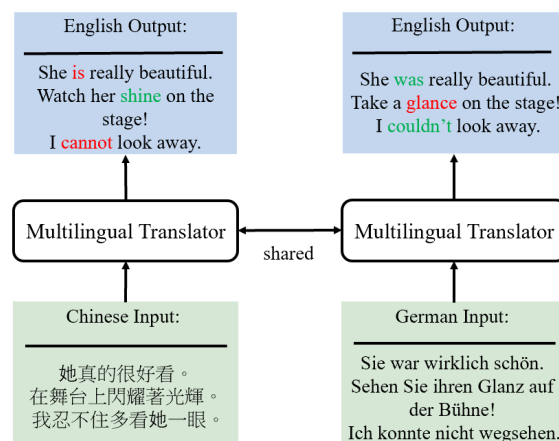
English Output:

She is really beautiful. Watch her shine on the stage! I cannot look away.

English Output:

She was really beautiful. Take a glance on the stage! I couldn't look away.

Multilingual Translator

shared

Multilingual Translator

Chinese Input:

她真的很好看。
在舞台上閃耀著光輝。
我忍不住多看她一眼。

German Input:

Sie war wirklich schön. Sehen Sie ihren Glanz auf der Bühne! Ich konnte nicht wegsehen.